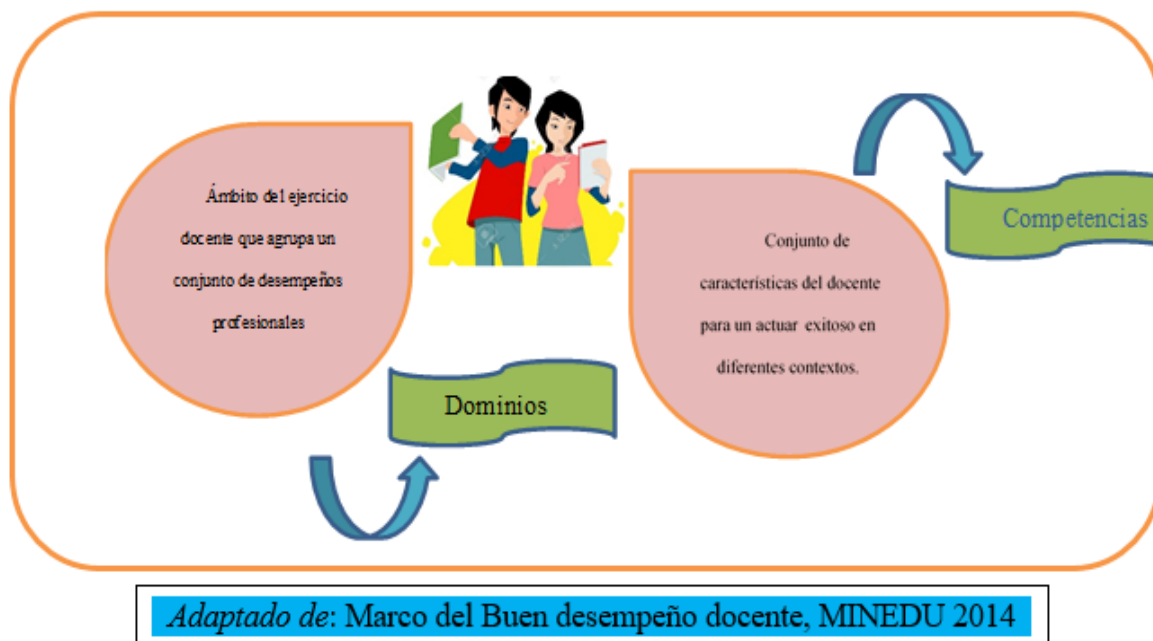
Ámbito del ejercicio docente que agrupa un conjunto de desempeños profesionales

Dominios

Conjunto de características del docente para un actuar exitoso en diferentes contextos.

Competencias

*Adaptado de*: Marco del Buen desempeño docente, MINEDU 2014